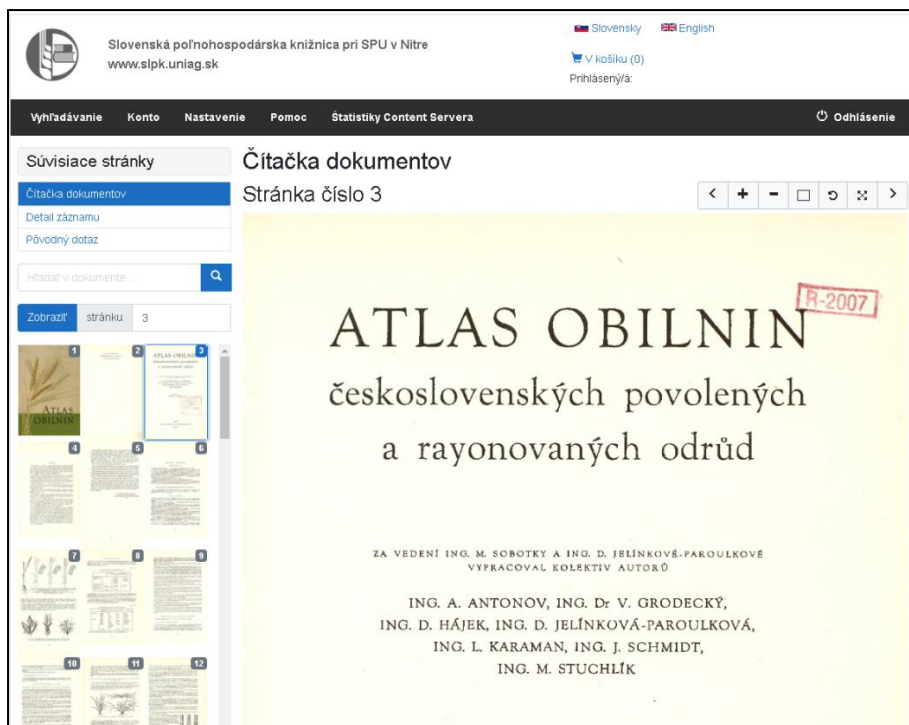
Slovenská poľnohospodárska knižnica pri SPU v Nitre
www.slpk.uniag.sk

Slovensky English
V košíku (0)
Prihlásený/á:

Vyhľadávanie Konto Nastavenie Pomoc Štatistiky Content Servera Odhlásenie

Súvisiace stránky
Čítačka dokumentov
Detail záznamu
Pôvodný dotaz

Hľadať v dokumente...

Zobraziť stránku 3

1 2 3 4 5 6 7 8 9 10 11 12

ATLAS OBILNIN

Čítačka dokumentov
Stránka číslo 3

R-2007

ATLAS OBILNIN
československých povolených a rayonovaných odrůd

ZA VEDENÍ ING. M. SOBOTKY A ING. D. JELÍNKOVÉ-PAROULKOVÉ VYPRACOVAL KOLEKTIV AUTORŮ

ING. A. ANTONOV, ING. Dr V. GRODECKÝ, ING. D. HÁJEK, ING. D. JELÍNKOVÁ-PAROULKOVÁ, ING. L. KARAMAN, ING. J. SCHMIDT, ING. M. STUCHLÍK